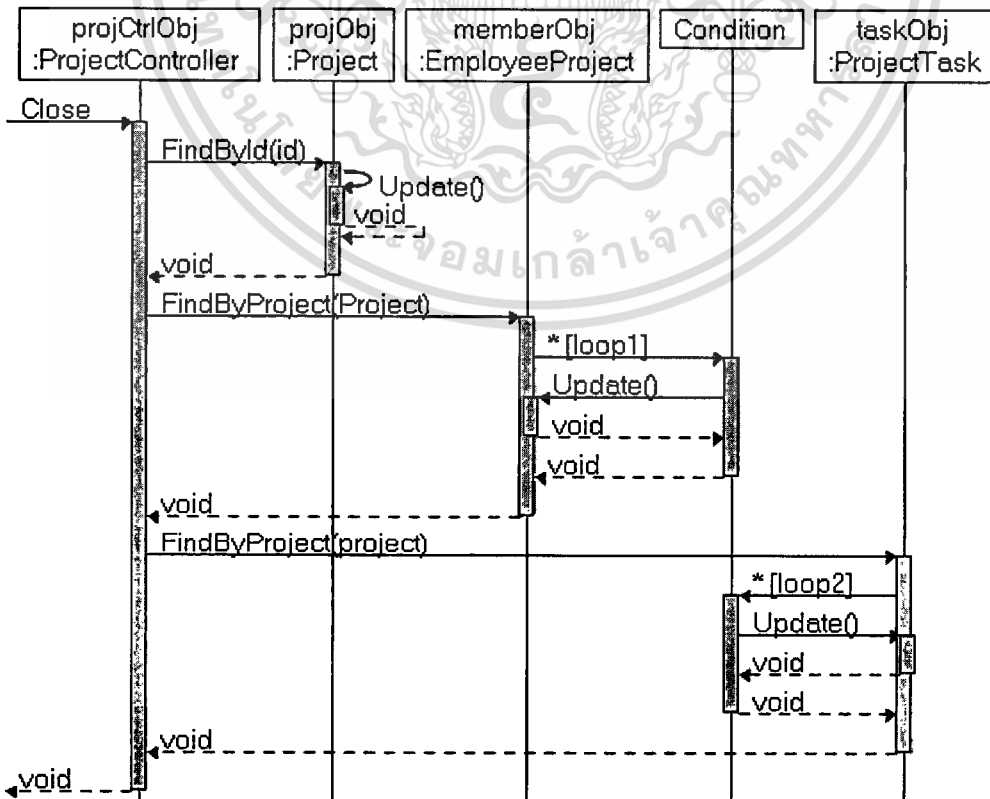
projCtrlObj :ProjectController

projObj :Project

memberObj :EmployeeProject

Condition

taskObj :ProjectTask

Close

FindById(id)

Update()

void

void

FindByProject(Project)

* [loop1]

Update()

void

void

void

FindByProject(project)

* [loop2]

Update()

void

void

void

void

จอมเกล้าเจ้าคุณทหาร